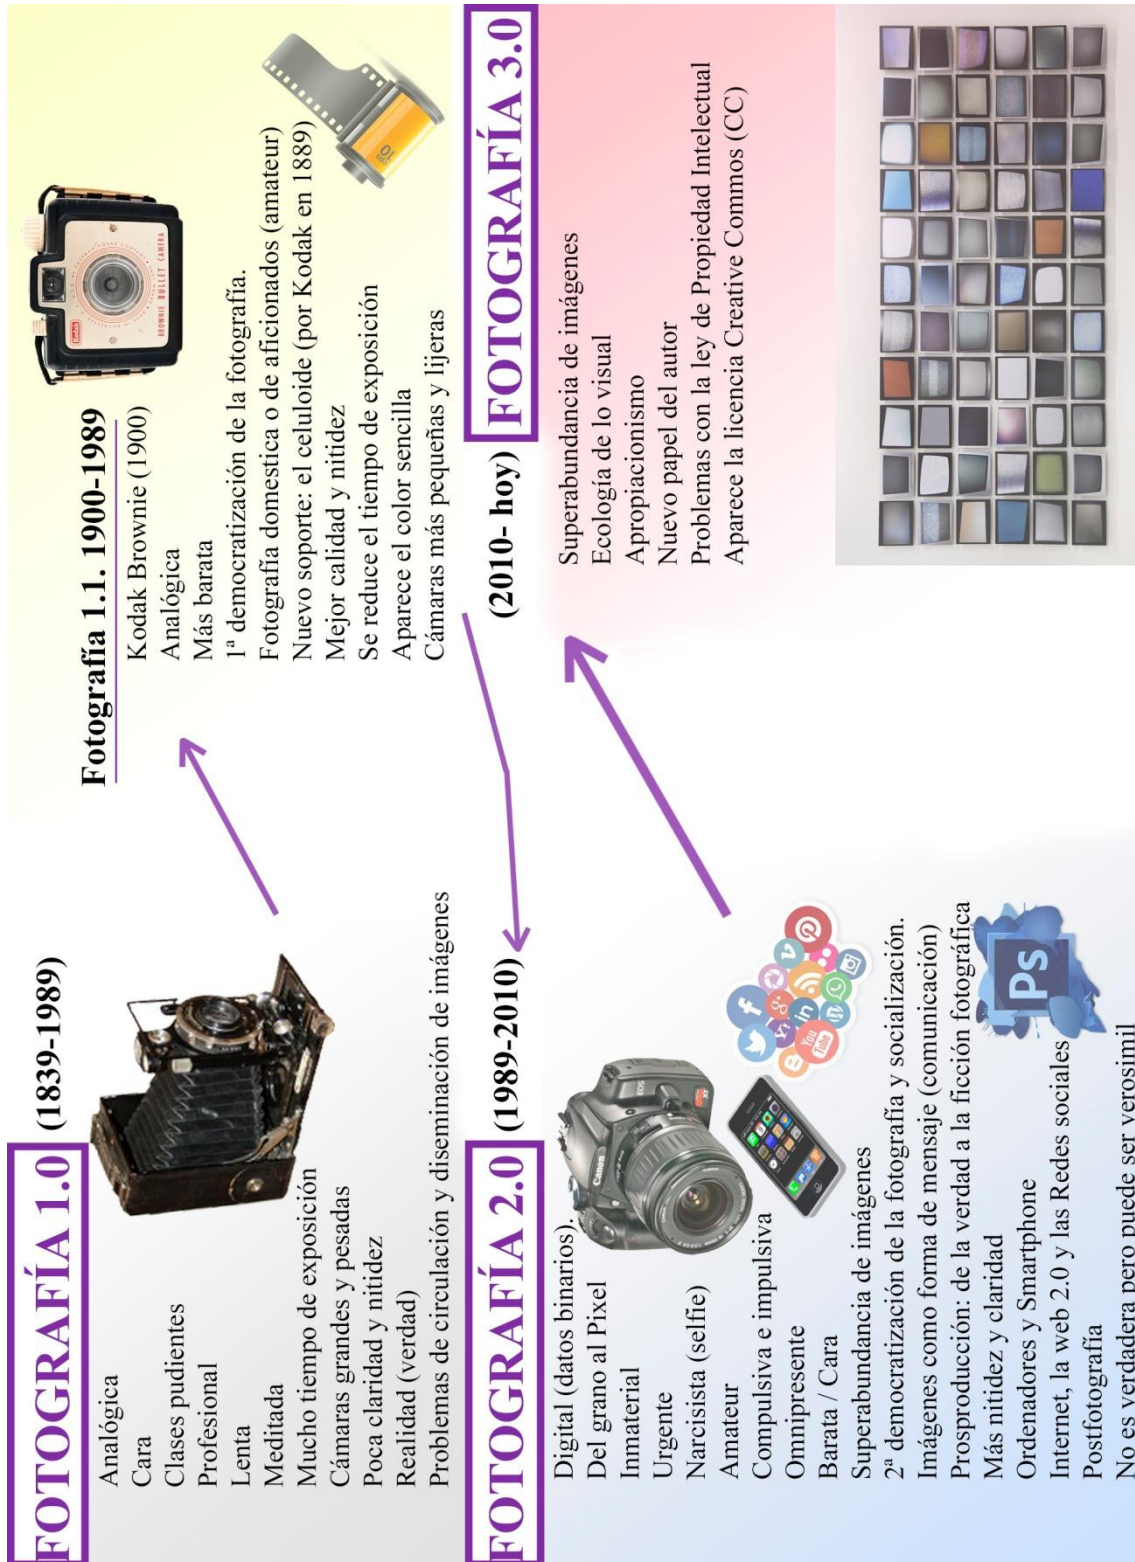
FOTOGRAFÍA 1.0 (1839-1989)

Analógica
Cara
Clases pudientes
Profesional
Lenta
Meditada
Mucho tiempo de exposición
Cámaras grandes y pesadas
Poca claridad y nitidez
Realidad (verdad)
Problemas de circulación y diseminación de imágenes

Fotografía 1.1. 1900-1989

Kodak Brownie (1900)
Analógica
Más barata
1ª democratización de la fotografía.
Fotografía domestica o de aficionados (amateur)
Nuevo soporte: el celuloide (por Kodak en 1889)
Mejor calidad y nitidez
Se reduce el tiempo de exposición
Aparece el color sencilla
Cámaras más pequeñas y lijeras

FOTOGRAFÍA 2.0 (1989-2010)

Digital (datos binarios).
Del grano al Pixel
Inmaterial
Urgente
Narcisista (selfie)
Amateur
Compulsiva e impulsiva
Omnipresente
Barata / Cara
Superabundancia de imágenes
2ª democratización de la fotografía y socialización.
Imágenes como forma de mensaje (comunicación)
Prosproducción: de la verdad a la ficción fotográfica
Más nitidez y claridad
Ordenadores y Smartphone
Internet, la web 2.0 y las Redes sociales
Postfotografía
No es verdadera pero puede ser verosimil

(2010- hoy) FOTOGRAFÍA 3.0

Superabundancia de imágenes
Ecología de lo visual
Apropiacionismo
Nuevo papel del autor
Problemas con la ley de Propiedad Intelectual
Aparece la licencia Creative Commos (CC)